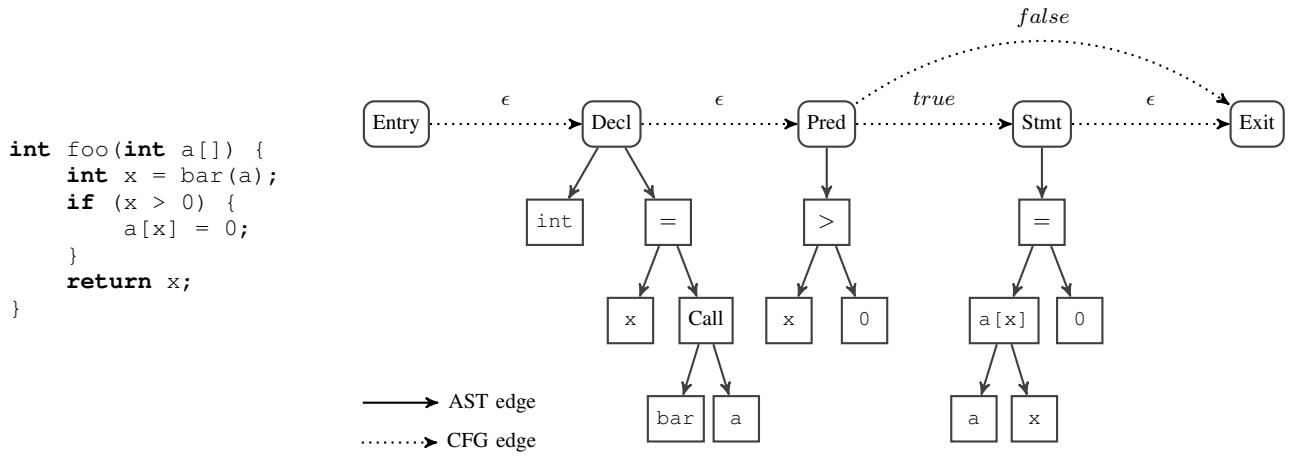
int foo(int a[]) {
    int x = bar(a);
    if (x > 0) {
        a[x] = 0;
    }
    return x;
}

$false$

$\epsilon$ $\epsilon$ $true$ $\epsilon$

Entry Decl Pred Stmt Exit

int = > =

x Call x 0 a[x] 0

bar a a x

AST edge
CFG edge